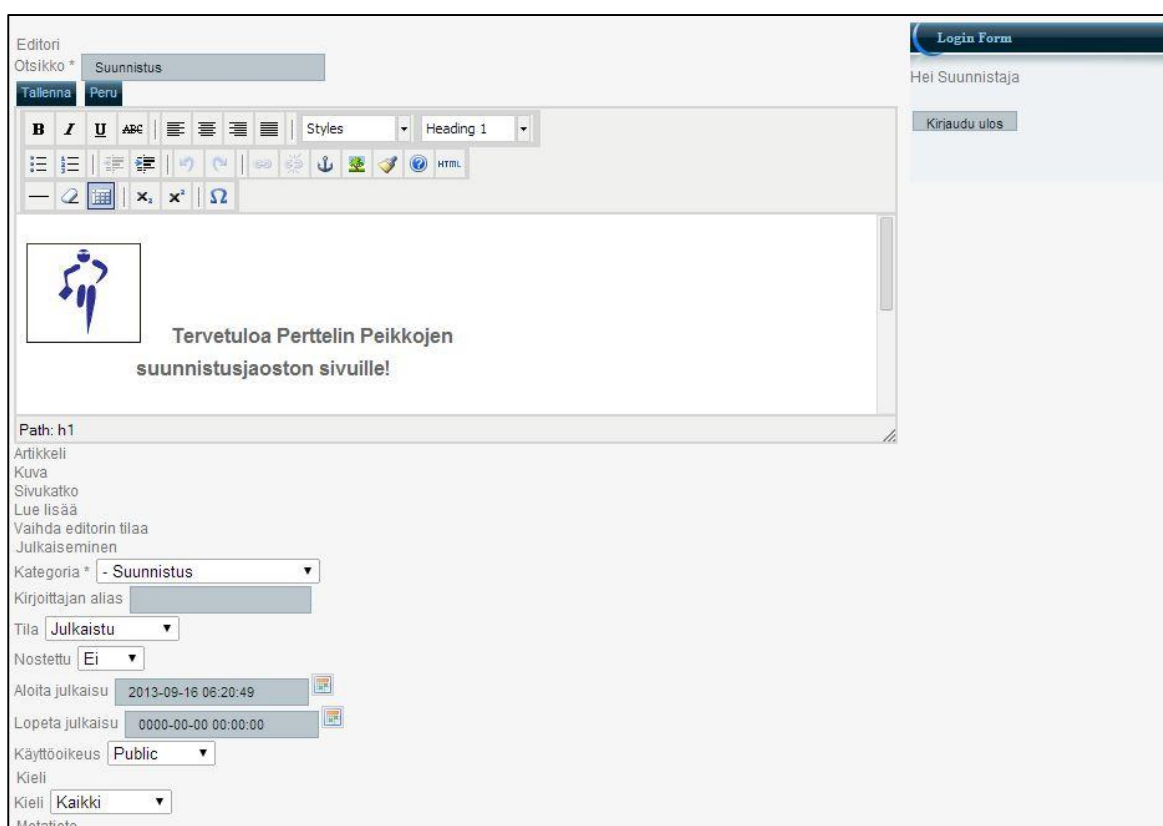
Editori
Otsikko * Suunnistus
Tallenna Peru

B I U ABC Styles Heading 1

HTML

$x_2$ $x^2$ Ω

Tervetuloa Perttelin Peikkojen suunnistusjaoston sivuille!

Path: h1

Artikkeli
Kuva
Sivukatko
Lue lisää
Vaihda editorin tilaa
Julkaiseminen
Kategoria * - Suunnistus
Kirjoittajan alias
Tila Julkaistu
Nostettu Ei
Aloita julkaisu 2013-09-16 06:20:49
Lopeta julkaisu 0000-00-00 00:00:00
Käyttöoikeus Public
Kieli
Kieli Kaikki
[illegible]

Login Form
Hei Suunnistaja
Kirjaudu ulos